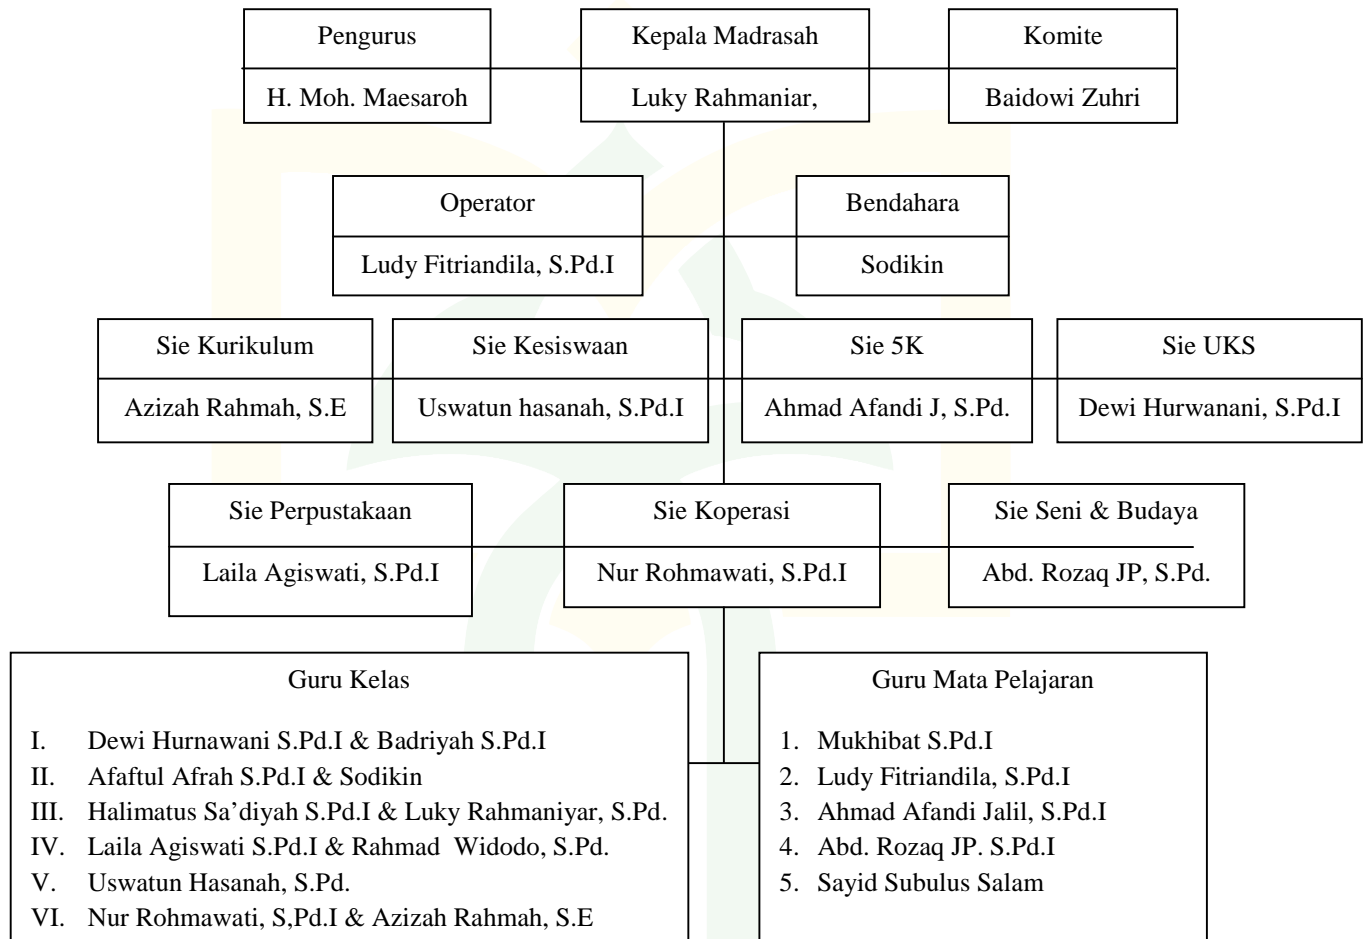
Pengurus

H. Moh. Maesaroh

Kepala Madrasah

Luky Rahmaniar,

Komite

Baidowi Zuhri

Operator

Ludy Fitriandila, S.Pd.I

Bendahara

Sodikin

Sie Kurikulum

Azizah Rahmah, S.E

Sie Kesiswaan

Uswatun hasanah, S.Pd.I

Sie 5K

Ahmad Afandi J, S.Pd.

Sie UKS

Dewi Hurwanani, S.Pd.I

Sie Perpustakaan

Laila Agiswati, S.Pd.I

Sie Koperasi

Nur Rohmawati, S.Pd.I

Sie Seni & Budaya

Abd. Rozaq JP, S.Pd.

Guru Kelas

I. Dewi Hurnawani S.Pd.I & Badriyah S.Pd.I
II. Afaftul Afrah S.Pd.I & Sodikin
III. Halimatus Sa'diyah S.Pd.I & Luky Rahmaniyar, S.Pd.
IV. Laila Agiswati S.Pd.I & Rahmad Widodo, S.Pd.
V. Uswatun Hasanah, S.Pd.
VI. Nur Rohmawati, S,Pd.I & Azizah Rahmah, S.E

Guru Mata Pelajaran

1. Mukhibat S.Pd.I
2. Ludy Fitriandila, S.Pd.I
3. Ahmad Afandi Jalil, S.Pd.I
4. Abd. Rozaq JP. S.Pd.I
5. Sayid Subulus Salam